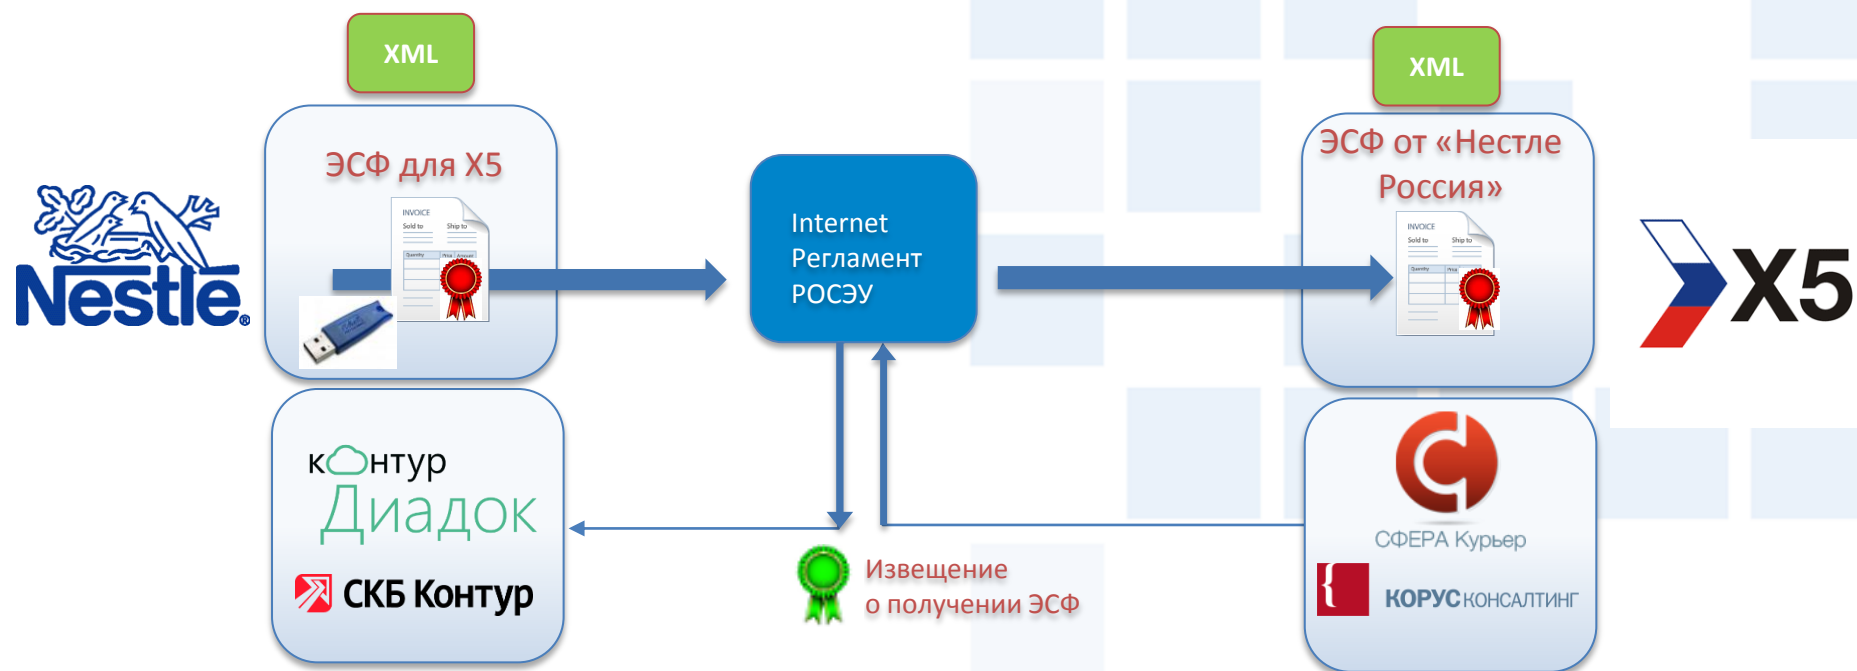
XML

ЭСФ для X5

INVOICE
Sold to
Ship to

Nestle

Internet
Регламент
РОСЭУ

XML

ЭСФ от «Нестле Россия»

INVOICE
Sold to
Ship to

X5

контур
Диадок

СКБ Контур

Извещение
о получении ЭСФ

СФЕРА Курьер

КОРУС КОНСАЛТИНГ